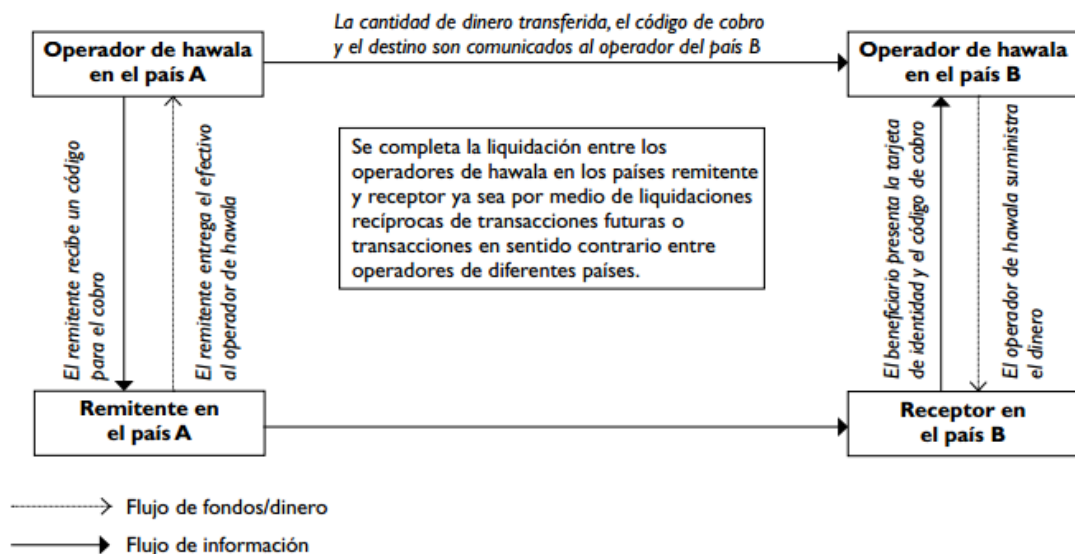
Operador de hawala en el país A

La cantidad de dinero transferida, el código de cobro y el destino son comunicados al operador del país B

Operador de hawala en el país B

El remitente recibe un código para el cobro

El remitente entrega el efectivo al operador de hawala

Se completa la liquidación entre los operadores de hawala en los países remitente y receptor ya sea por medio de liquidaciones recíprocas de transacciones futuras o transacciones en sentido contrario entre operadores de diferentes países.

El beneficiario presenta la tarjeta de identidad y el código de cobro

El operador de hawala suministra el dinero

Remitente en el país A

Receptor en el país B

Flujo de fondos/dinero

Flujo de información